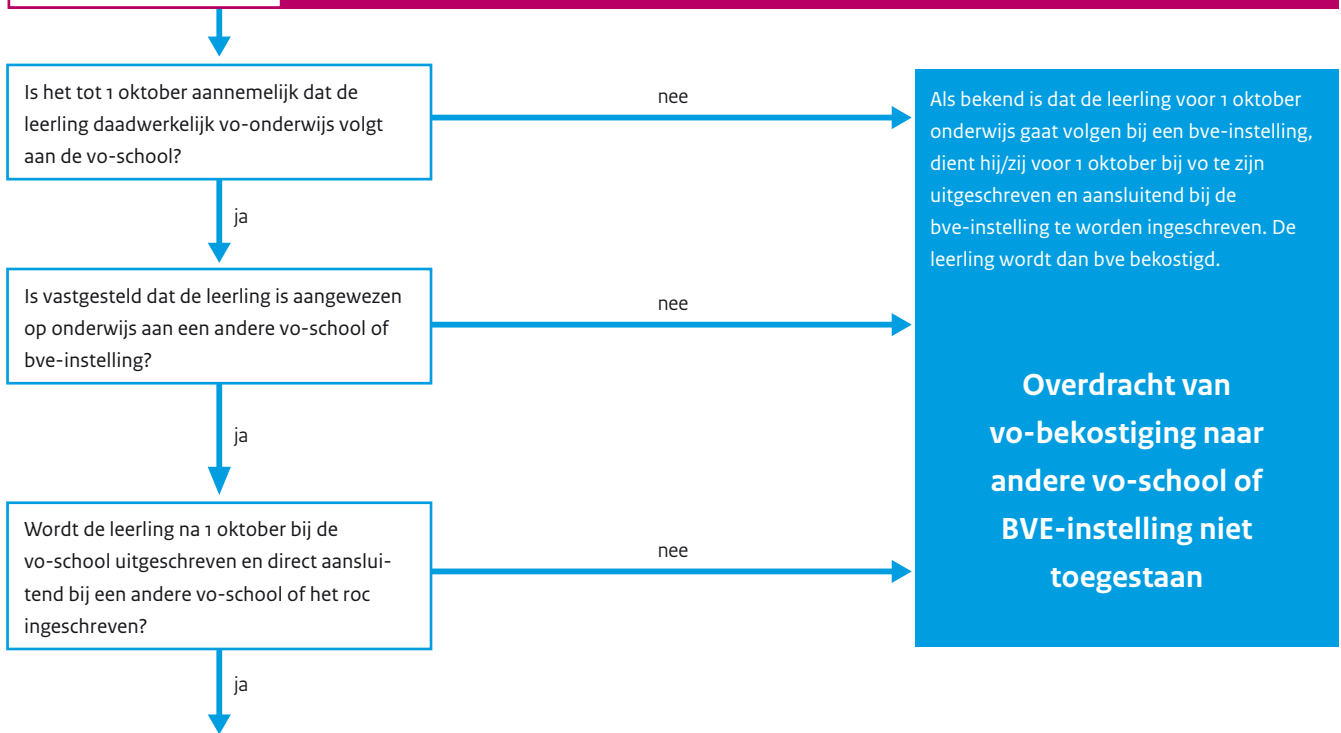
Is het tot 1 oktober aannemelijk dat de leerling daadwerkelijk vo-onderwijs volgt aan de vo-school?

nee

Als bekend is dat de leerling voor 1 oktober onderwijs gaat volgen bij een bve-instelling, dient hij/zij voor 1 oktober bij vo te zijn uitgeschreven en aansluitend bij de bve-instelling te worden ingeschreven. De leerling wordt dan bve bekostigd.

ja

Is vastgesteld dat de leerling is aangewezen op onderwijs aan een andere vo-school of bve-instelling?

nee

Overdracht van vo-bekostiging naar andere vo-school of BVE-instelling niet toegestaan

ja

Wordt de leerling na 1 oktober bij de vo-school uitgeschreven en direct aansluitend bij een andere vo-school of het roc ingeschreven?

nee

ja